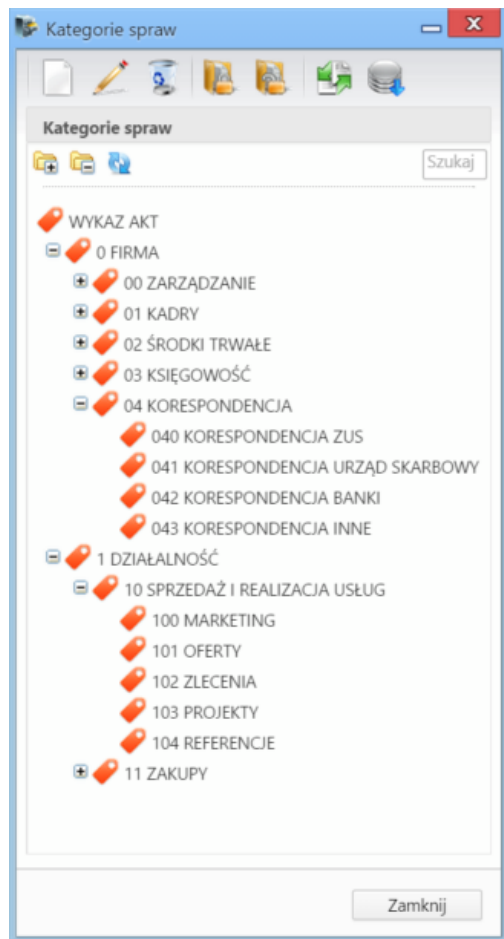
Kategorie spraw

Kategorie spraw

Szukaj

WYKAZ AKT
0 FIRMA
00 ZARZĄDZANIE
01 KADRY
02 ŚRODKI TRWAŁE
03 KSIĘGOWOŚĆ
04 KORESPONDENCJA
040 KORESPONDENCJA ZUS
041 KORESPONDENCJA URZĄD SKARBOWY
042 KORESPONDENCJA BANKI
043 KORESPONDENCJA INNE
1 DZIAŁALNOŚĆ
10 SPRZEDAŻ I REALIZACJA USŁUG
100 MARKETING
101 OFERTY
102 ZLECENIA
103 PROJEKTY
104 REFERENCJE
11 ZAKUPY

Zamknij